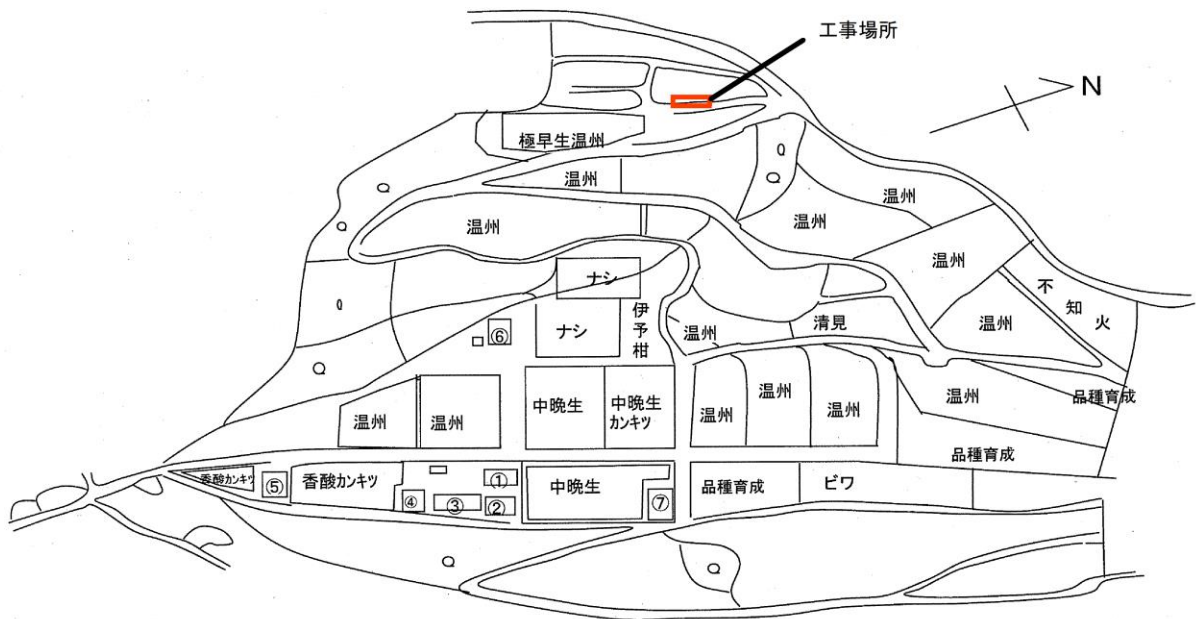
工事場所

N

極早生温州

温州

温州

温州

温州

温州

ナシ

ナシ

伊予柑

⑥

温州

清見

温州

不知火

温州

温州

中晩生

中晩生カンキツ

温州

温州

温州

温州

品種育成

品種育成

香酸カンキツ

⑤

香酸カンキツ

①

④

③

②

中晩生

⑦

品種育成

ビワ